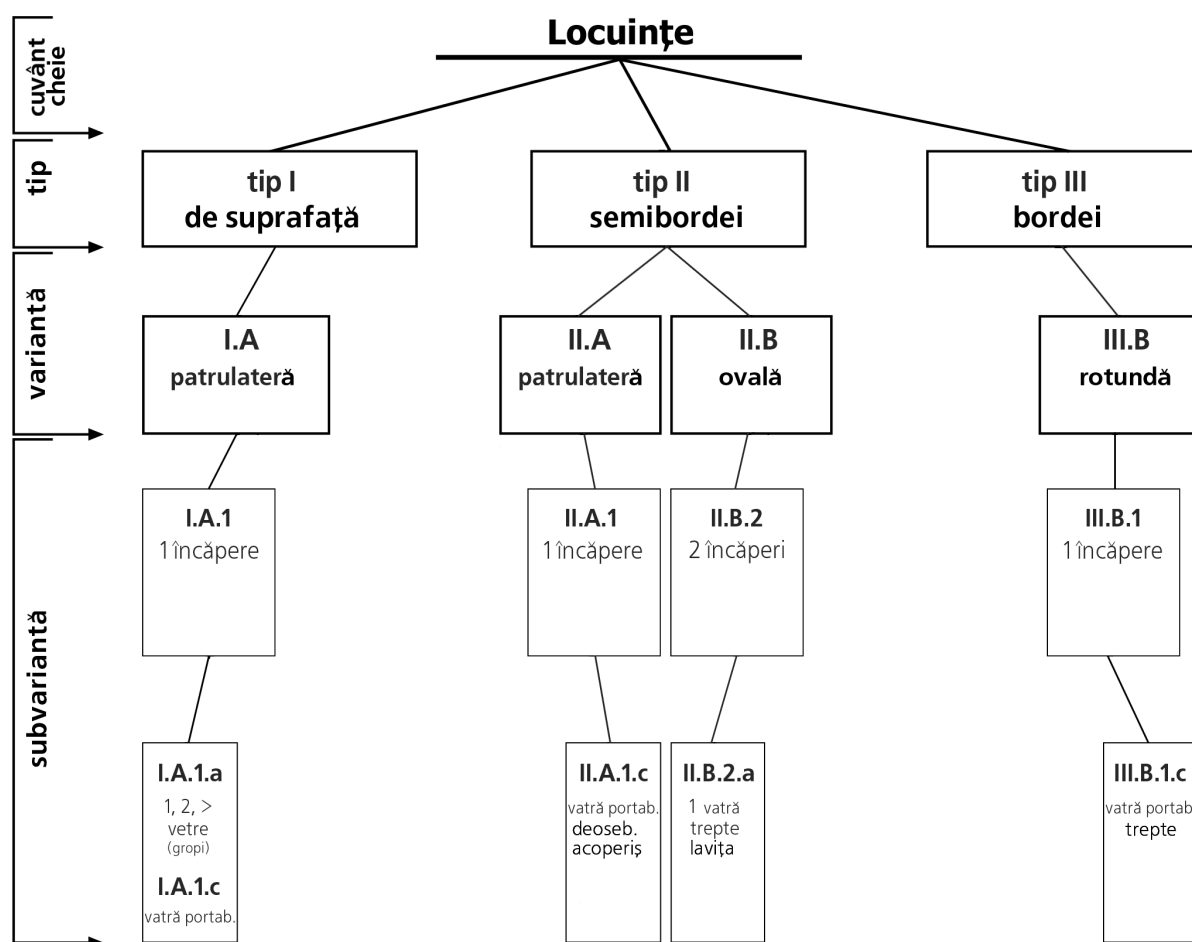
cuvânt cheie

tip

variantă

subvariantă

Locuințe

tip I
de suprafață

tip II
semibordei

tip III
bordei

I.A
patrulateră

II.A
patrulateră

II.B
ovală

III.B
rotundă

I.A.1
1 încăpere

II.A.1
1 încăpere

II.B.2
2 încăperi

III.B.1
1 încăpere

I.A.1.a
1, 2, >
vetre
(gropi)

I.A.1.c
vatră portab.

II.A.1.c
vatră portab.
deoseb.
acoperiș

II.B.2.a
1 vatră
trepte
lavița

III.B.1.c
vatră portab
trepte